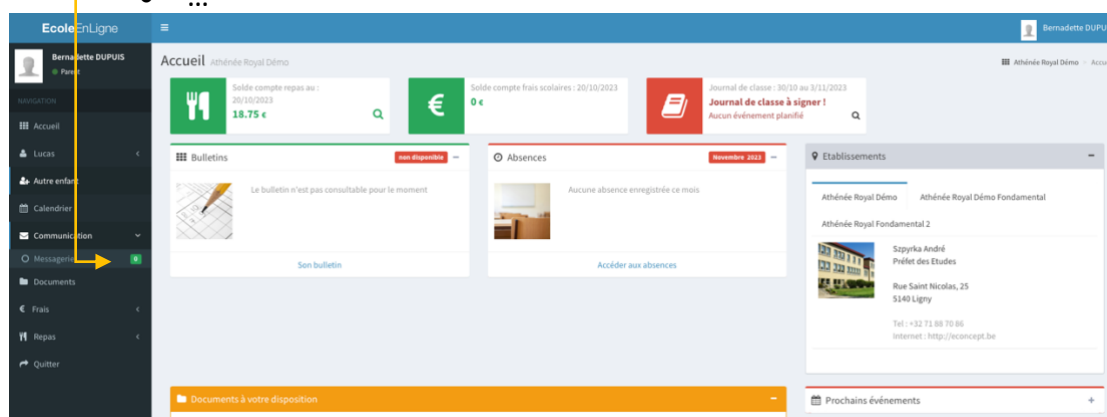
EcoleEnLigne

Bernadette DUPUIS

Bernadette DUPUIS
Parent

NAVIGATION

Accueil

Lucas

Autre enfant

Calendrier

Communication

Messagerie 0

Documents

Frais

Repas

Quitter

Accueil Athénée Royal Démo

Athénée Royal Démo > Accu

Solde compte repas au : 20/10/2023
18.75 €

Solde compte frais scolaires : 20/10/2023
0 €

Journal de classe : 30/10 au 3/11/2023
Journal de classe à signer !
Aucun événement planifié

Bulletins non disponible

Le bulletin n'est pas consultable pour le moment

Son bulletin

Absences Novembre 2023

Aucune absence enregistrée ce mois

Accéder aux absences

Etablissements

Athénée Royal Démo

Athénée Royal Démo Fondamental

Athénée Royal Fondamental 2

Szpyrka André
Préfet des Etudes

Rue Saint Nicolas, 25
5140 Ligny

Tel : +32 71 88 70 86
internet : http://econcept.be

Documents à votre disposition

Prochains événements